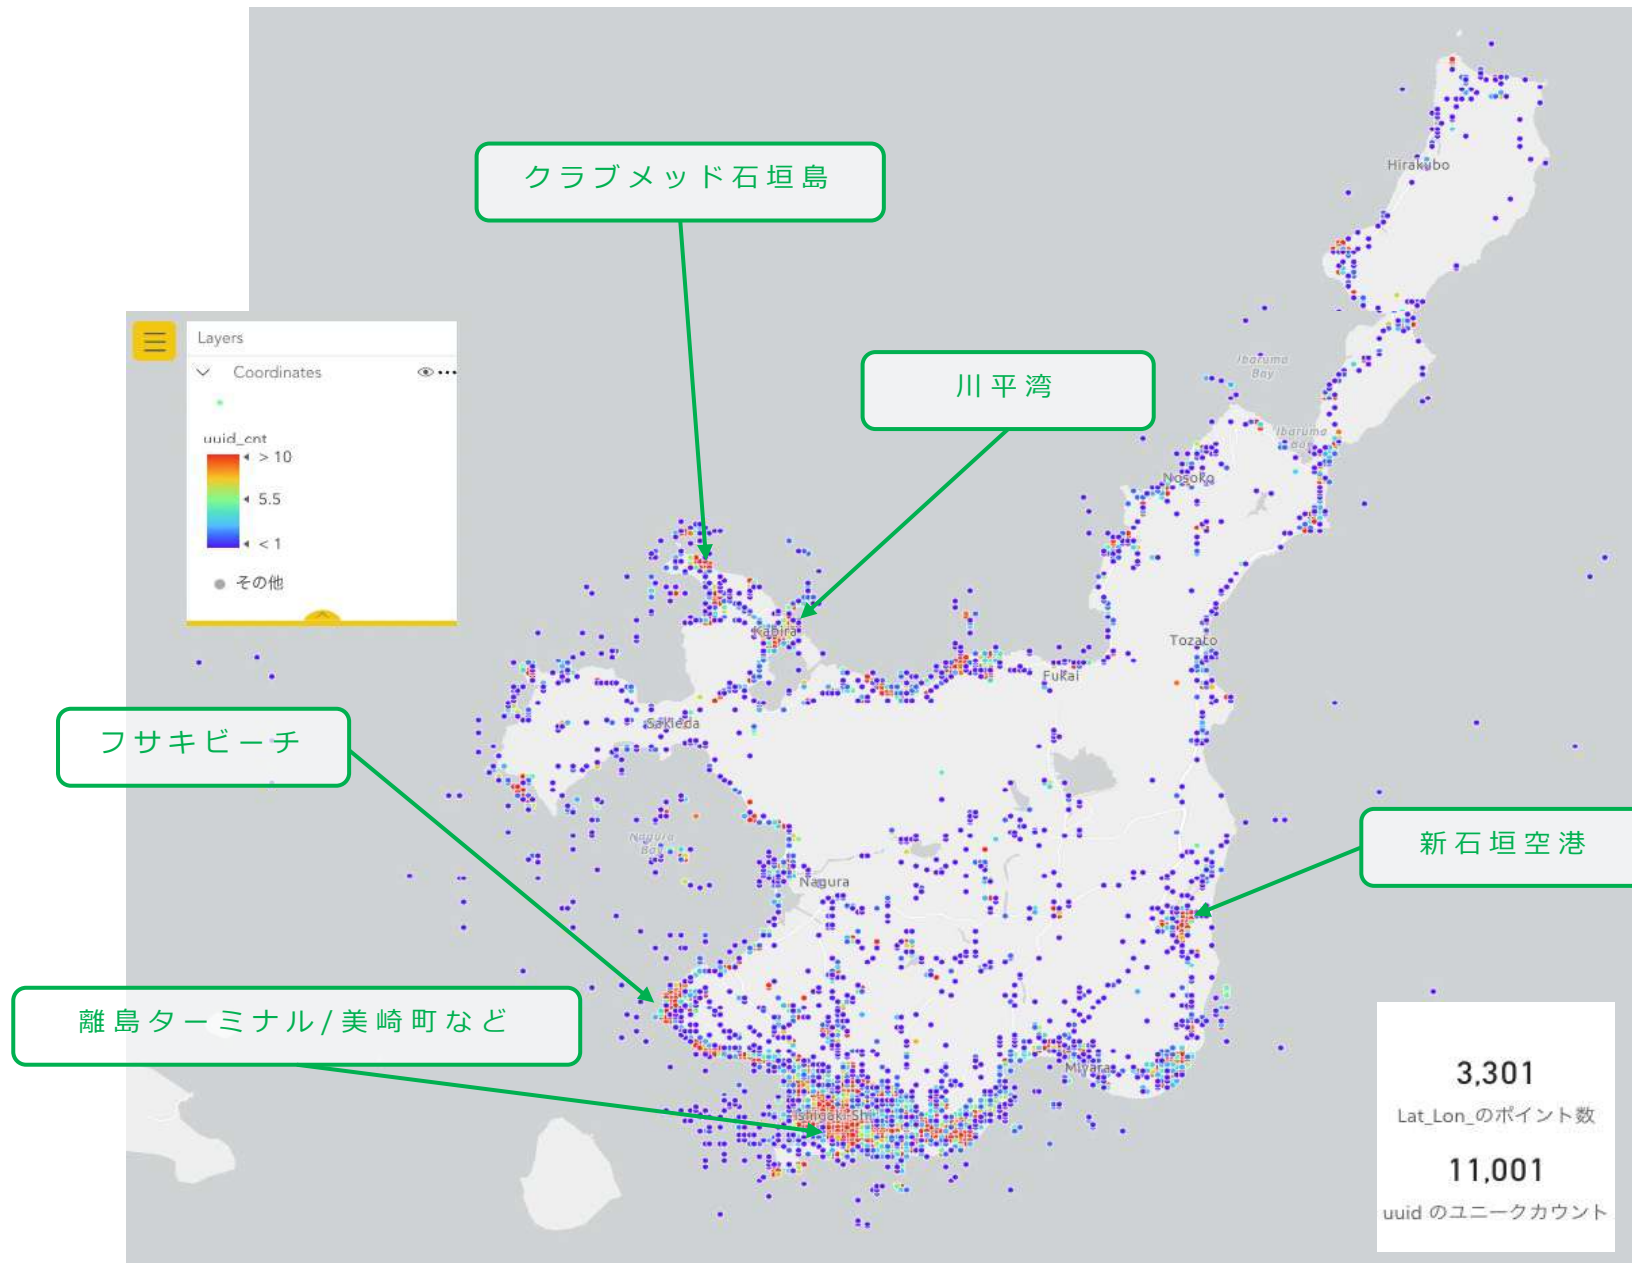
クラブメッド石垣島

川平湾

フサキビーチ

新石垣空港

離島ターミナル/美崎町など

Layers

Coordinates

uuid_cnt

> 10

5.5

< 1

その他

Hirakubo

Ibaruma Bay

Ibaruma Bay

Nosoko

Tozato

Kabira

Fukai

Sakieda

Nagura Bay

Nagura

Miyara

Ishigaki-Shi

3,301

Lat_Lon_のポイント数

11,001

uuid のユニークカウント